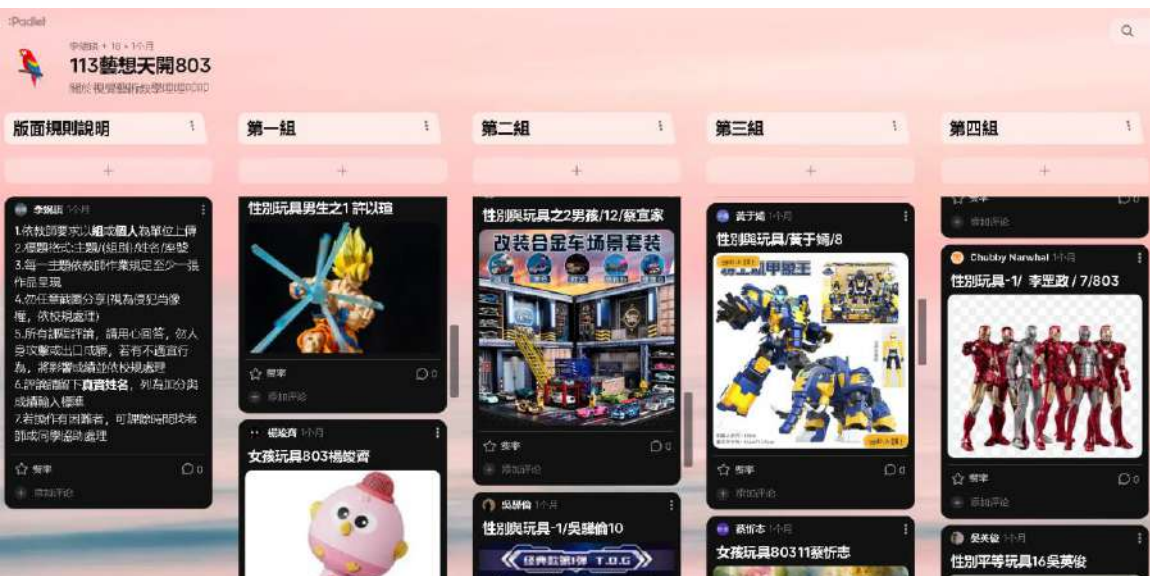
Padlet

李鴻錦 + 10 • 1个月

113藝想天開803

關於視覺藝術教學回應區

版面規則說明

+

李鴻錦 1个月

1.依教師要求以組或個人為單位上傳
2.標題格式:主題/(組別)/姓名/座號
3.每一主題依教師作業規定至少一張作品呈現
4.勿任意截圖分享(視為侵犯肖像權，依校規處理)
5.所有認真評論，請用心回答，勿人身攻擊或出口成髒，若有不適宜行為，將刪除或續並依校規處理
6.評論請留下真實姓名，列為加分與成績輸入標準
7.若操作有困難者，可課餘時間找老師或同學協助處理

按讚 0

添加評論

第一組

+

性別玩具男生之1 許以瑄

按讚 0

添加評論

楊竣齊 1个月

女孩玩具803楊竣齊

第二組

+

性別與玩具之2男孩/12/蔡宜家

改装合金车场景套装

按讚 0

添加評論

吳語倫 1个月

性別與玩具-1/吳語倫10

经典款 T.O.G

第三組

+

黃于嫣 1个月

性別與玩具/黃于嫣/8

甲鎧王

按讚 0

添加評論

蔡忻志 1个月

女孩玩具80311蔡忻志

第四組

+

按讚 0

添加評論

Chubby Narwhal 1个月

性別玩具-1/ 李亞政 / 7/803

按讚 0

添加評論

吳英俊 1个月

性別平等玩具16吳英俊